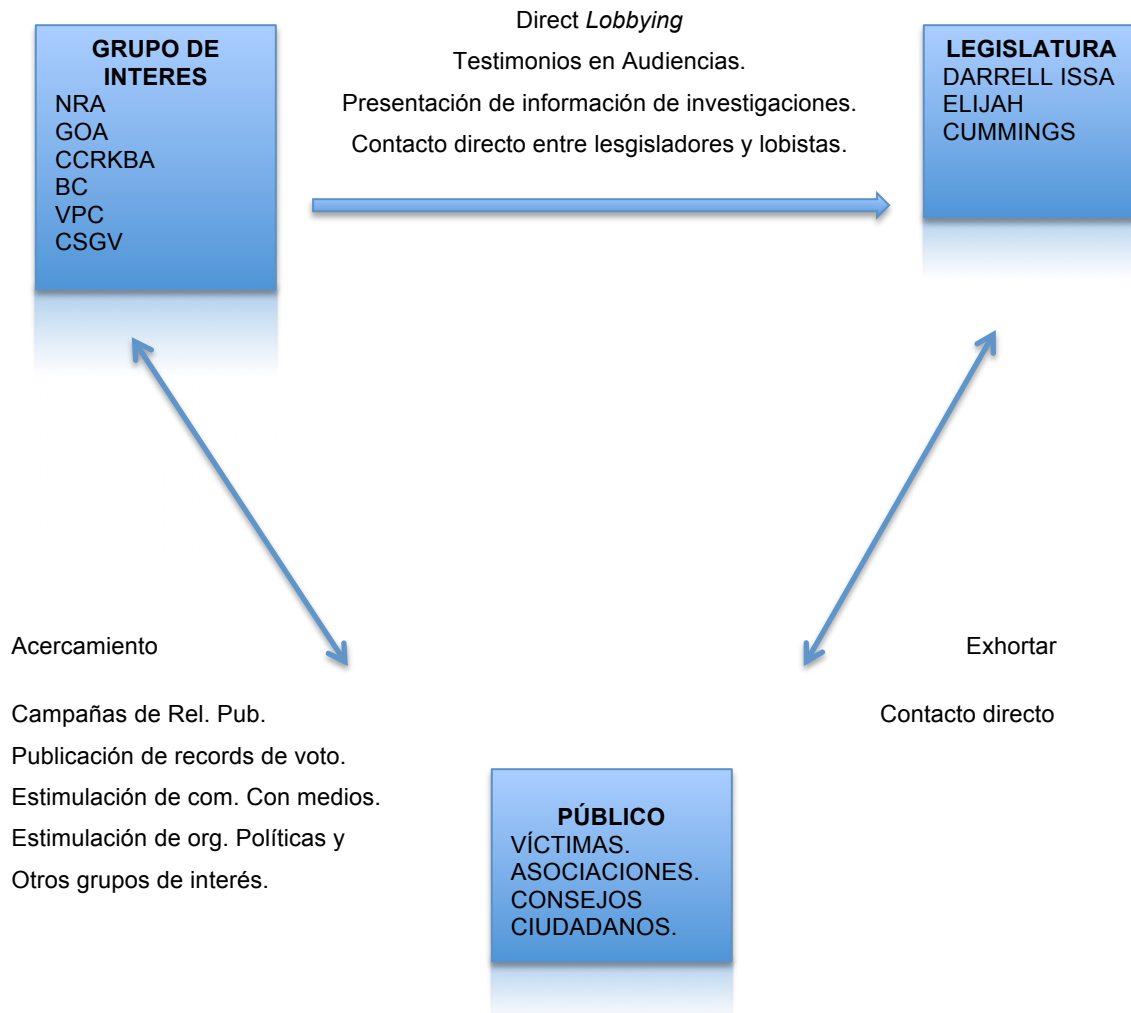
GRUPO DE INTERES
NRA
GOA
CCRKBA
BC
VPC
CSGV

Direct *Lobbying*

Testimonios en Audiencias.

Presentación de información de investigaciones.

Contacto directo entre lesgisladores y lobistas.

LEGISLATURA
DARRELL ISSA
ELIJAH CUMMINGS

Acercamiento

Campañas de Rel. Pub.
Publicación de records de voto.
Estimulación de com. Con medios.
Estimulación de org. Políticas y
Otros grupos de interés.

Exhortar

Contacto directo

PÚBLICO
VÍCTIMAS.
ASOCIACIONES.
CONSEJOS CIUDADANOS.